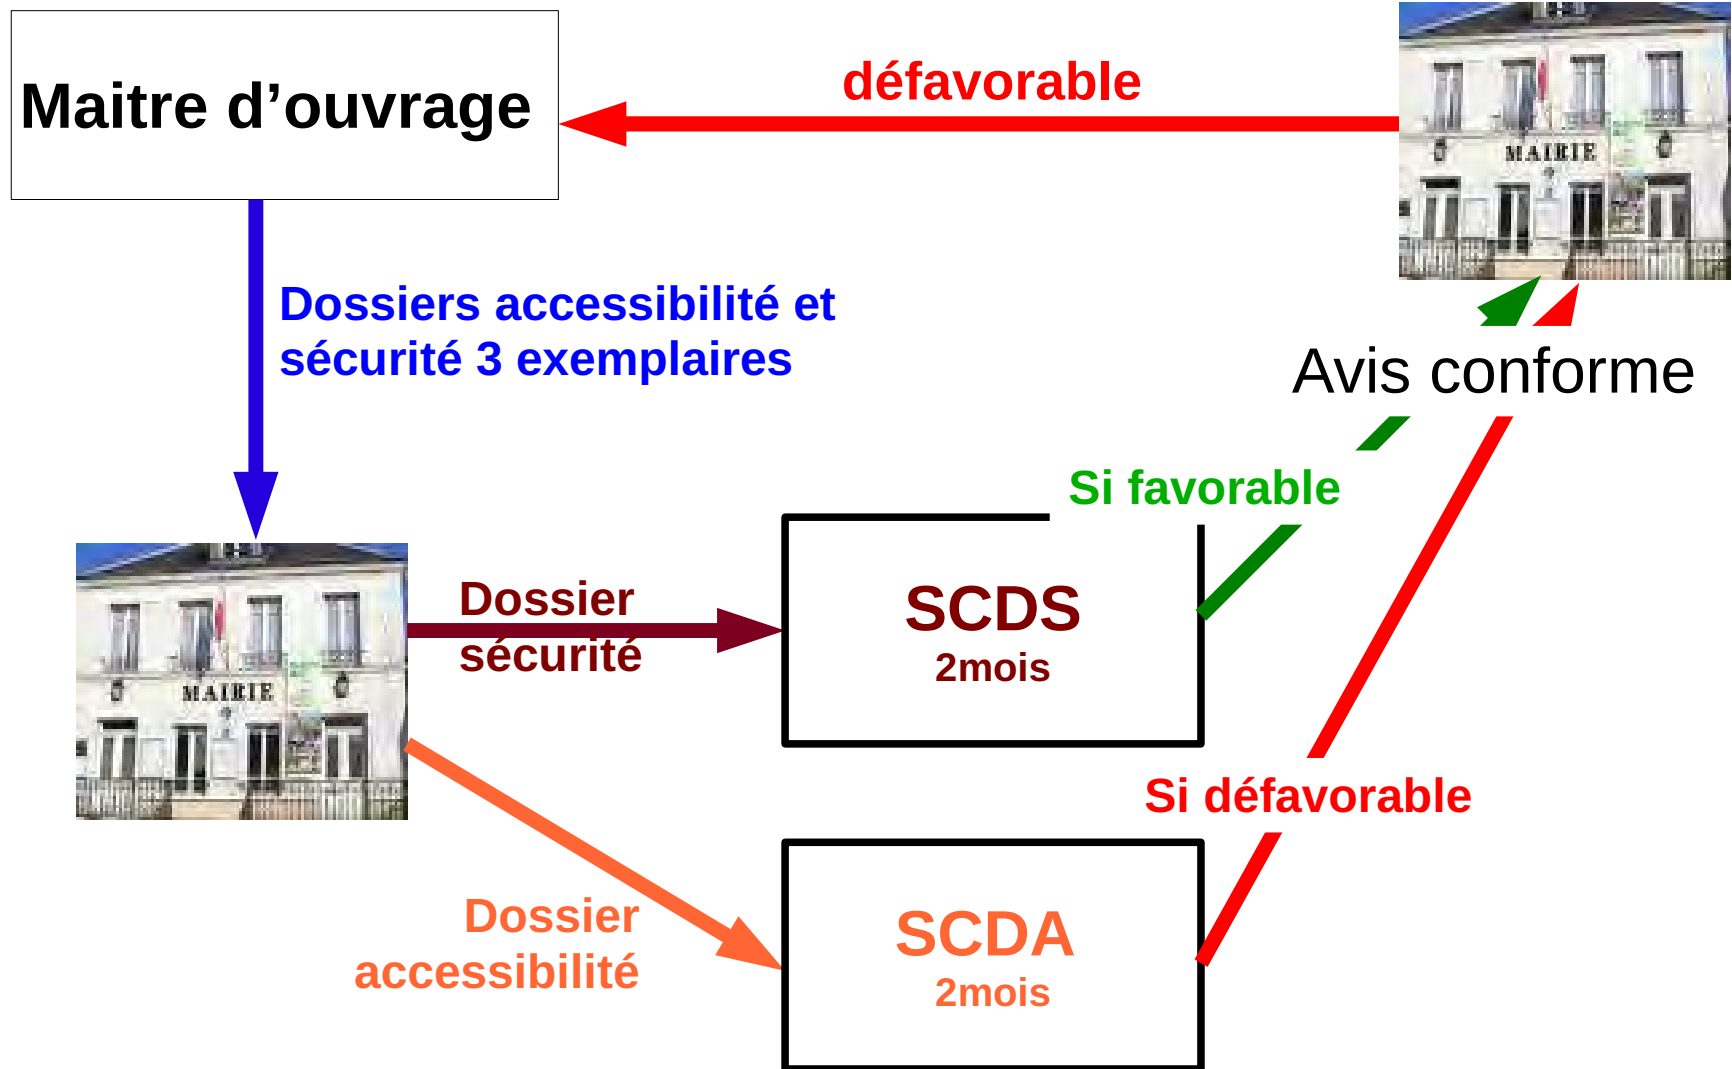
Maitre d’ouvrage

défavorable

MAIRIE

Dossiers accessibilité et sécurité 3 exemplaires

Avis conforme

Si favorable

MAIRIE

Dossier sécurité

SCDS
2mois

Si défavorable

Dossier accessibilité

SCDA
2mois